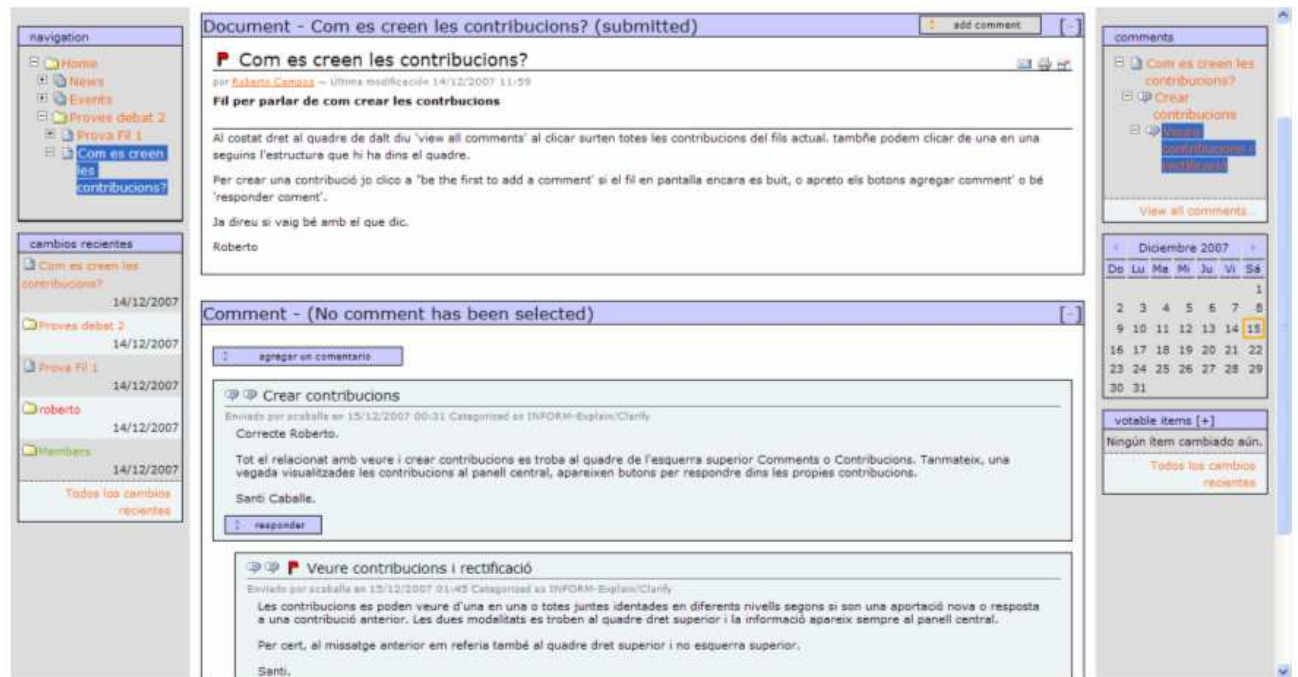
navigation

Home
News
Events
Proves debat 2
Prova Fil 1
Com es creen les contribucions?

cambios recientes

Com es creen les contribucions?
14/12/2007
Proves debat 2
14/12/2007
Prova Fil 1
14/12/2007
roberto
14/12/2007
Members
14/12/2007
Todos los cambios recientes

Document - Com es creen les contribucions? (submitted)

add comment

[-]

Com es creen les contribucions?

por Roberto Campos — Última modificación 14/12/2007 11:59

Fil per parlar de com crear les contrbucions

Al costat dret al quadre de dalt diu 'view all comments' al clicar surten totes les contribucions del fils actual. tambñe podem clicar de una en una seguins l'estructura que hi ha dins el quadre.

Per crear una contribució jo clico a "be the first to add a comment' si el fil en pantalla encara es buit, o apreto els botons agregar comment' o bé 'responder coment'.

Ja direu si vaig bé amb el que dic.

Roberto

Comment - (No comment has been selected)

[-]

agregar un comentario

Crear contribucions

Enviado por scaballa en 15/12/2007 00:31 Categorized as INFORM-Explain/Clarify

Correcte Roberto.

Tot el relacionat amb veure i crear contribucions es troba al quadre de l'esquerra superior Comments o Contribucions. Tanmateix, una vegada visualitzades les contribucions al panell central, apareixen butons per respondre dins les propies contribucions.

Santi Caballe.

responder

Veure contribucions i rectificació

Enviado por scaballa en 15/12/2007 01:45 Categorized as INFORM-Explain/Clarify

Les contribucions es poden veure d'una en una o totes juntes identades en diferents nivells segons si son una aportació nova o resposta a una contribució anterior. Les dues modalitats es troben al quadre dret superior i la informació apareix sempre al panell central.

Per cert, al missatge anterior em referia també al quadre dret superior i no esquerra superior.

Santi.

comments

Com es creen les contribucions?
Crear contribucions
Veure contribucions i rectificació

View all comments...

Diciembre 2007

| Do | Lu | Ma | Mi | Ju | Vi | Sá |
|---|---|---|---|---|---|---|
| | | | | | | 1 |
| 2 | 3 | 4 | 5 | 6 | 7 | 8 |
| 9 | 10 | 11 | 12 | 13 | 14 | 15 |
| 16 | 17 | 18 | 19 | 20 | 21 | 22 |
| 23 | 24 | 25 | 26 | 27 | 28 | 29 |
| 30 | 31 | | | | | |

votable items [+]

Ningún ítem cambiado aún.

Todos los cambios recientes